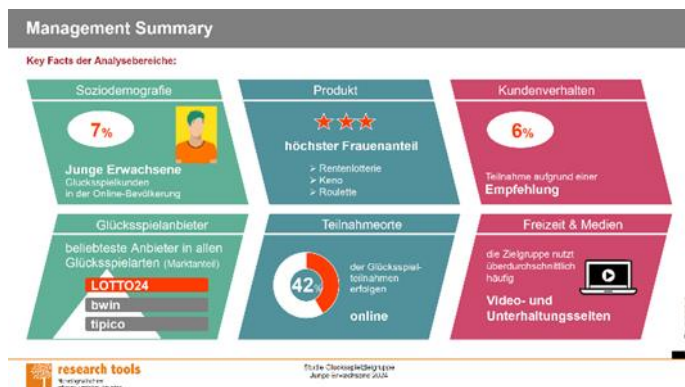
Management Summary

Key Facts der Analysebereiche:

Soziodemografie

7%

Junge Erwachsene
Glücksspielkunden in der Online-Bevölkerung

Produkt

höchster Frauenanteil

➢ Rentenlotterie
➢ Keno
➢ Roulette

Kundenverhalten

6%

Teilnahme aufgrund einer
Empfehlung

Glücksspielanbieter

beliebteste Anbieter in allen Glücksspielarten (Marktanteil)

LOTTO24
bwin
tipico

Teilnahmeorte

42%

der Glücksspielteilnahmen erfolgen

online

Freizeit & Medien

die Zielgruppe nutzt überdurchschnittlich häufig

Video- und Unterhaltungsseiten

research tools
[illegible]

Studie Glücksspielzielgruppe Junge Erwachsene 2024